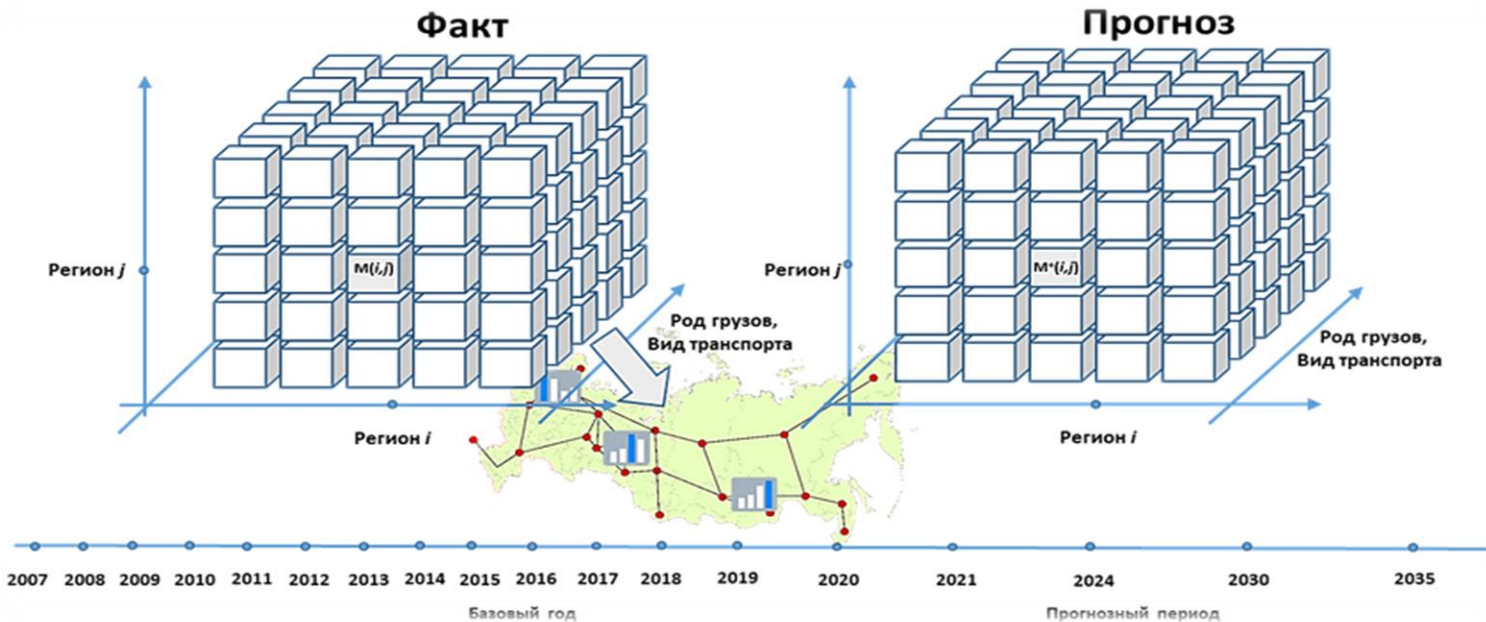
Факт

Прогноз

Регион *j*

M(*i*,*j*)

Регион *i*

Род грузов, Вид транспорта

Регион *j*

M*(*i*,*j*)

Род грузов, Вид транспорта

Регион *i*

2007 2008 2009 2010 2011 2012 2013 2014 2015 2016 2017 2018 2019 2020 2021 2024 2030 2035

Базовый год

Прогнозный период